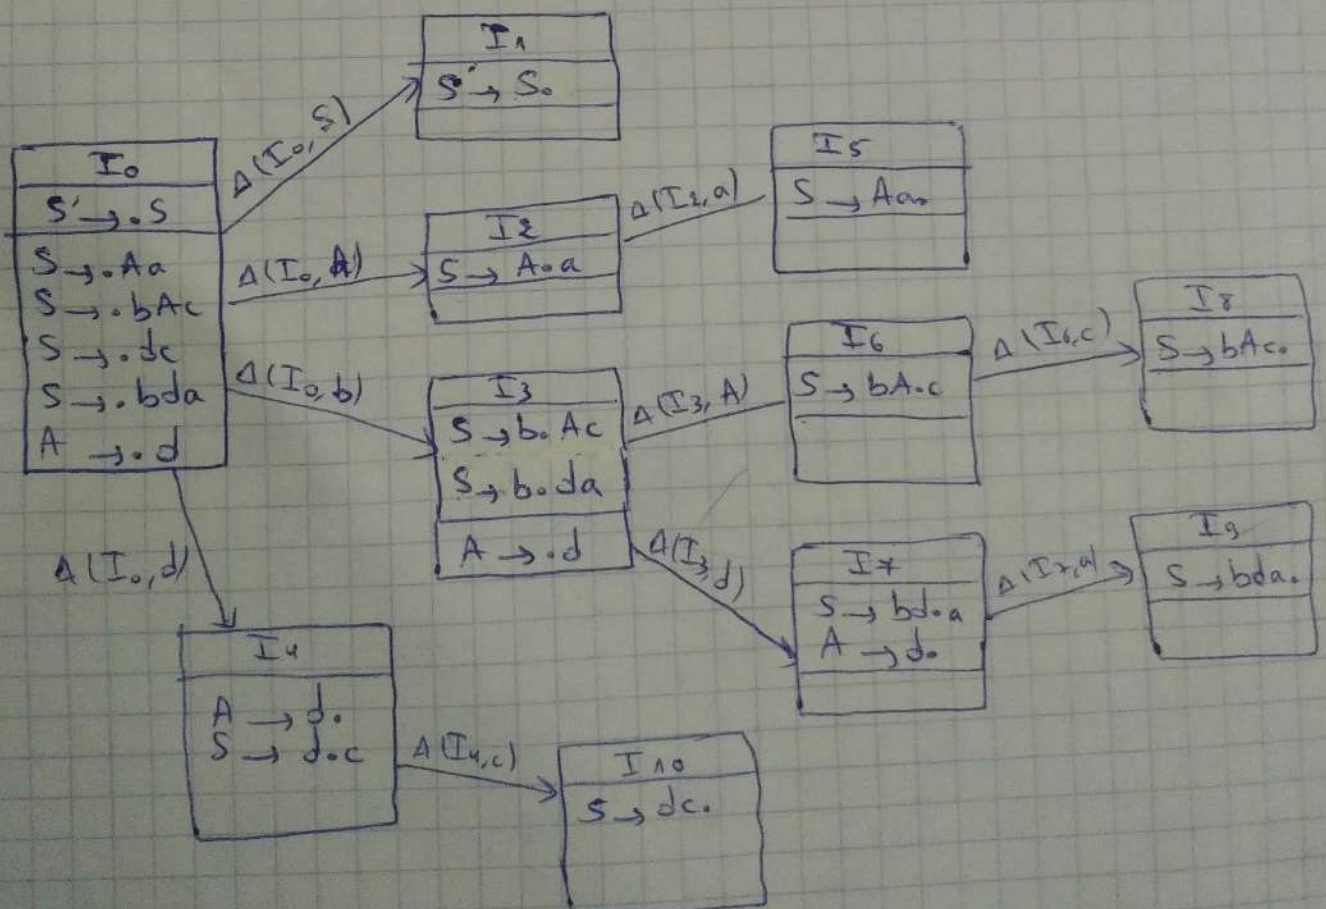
$I_0$
$S' \to .S$
$S \to .Aa$
$S \to .bAc$
$S \to .dc$
$S \to .bda$
$A \to .d$

$\Delta(I_0, S)$

$I_1$
$S' \to S.$

$\Delta(I_0, A)$

$I_2$
$S \to A.a$

$\Delta(I_2, a)$

$I_5$
$S \to Aa.$

$\Delta(I_0, b)$

$I_3$
$S \to b.Ac$
$S \to b.da$
$A \to .d$

$\Delta(I_3, A)$

$I_6$
$S \to bA.c$

$\Delta(I_6, c)$

$I_8$
$S \to bAc.$

$\Delta(I_3, d)$

$I_7$
$S \to bd.a$
$A \to d.$

$\Delta(I_7, a)$

$I_9$
$S \to bda.$

$\Delta(I_0, d)$

$I_4$
$A \to d.$
$S \to d.c$

$\Delta(I_4, c)$

$I_{10}$
$S \to dc.$